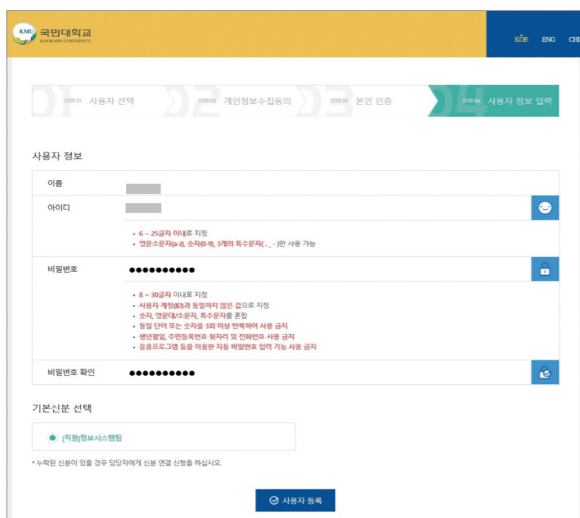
KMU 국민대학교 KOOKMIN UNIVERSITY

KOR ENG CHI

STEP.01 사용자 선택
STEP.02 개인정보수집동의
STEP.03 본인 인증
STEP.04 사용자 정보 입력

사용자 정보

이름

아이디

• 6 ~ 25글자 이내로 지정
• 영문소문자(a-z), 숫자(0-9), 3개의 특수문자(. _ -)만 사용 가능

비밀번호 ●●●●●●●●●●

• 8 ~ 30글자 이내로 지정
• 사용자 계정(ID)과 동일하지 않은 값으로 지정
• 숫자, 영문대/소문자, 특수문자를 혼합
• 동일 단어 또는 숫자를 3회 이상 반복하여 사용 금지
• 생년월일, 주민등록번호 뒷자리 및 전화번호 사용 금지
• 응용프로그램 등을 이용한 자동 비밀번호 입력 기능 사용 금지

비밀번호 확인 ●●●●●●●●●●

기본신분 선택

(직원)정보시스템팀

* 누락된 신분이 있을 경우 담당자에게 신분 연결 신청을 하십시오.

사용자 등록